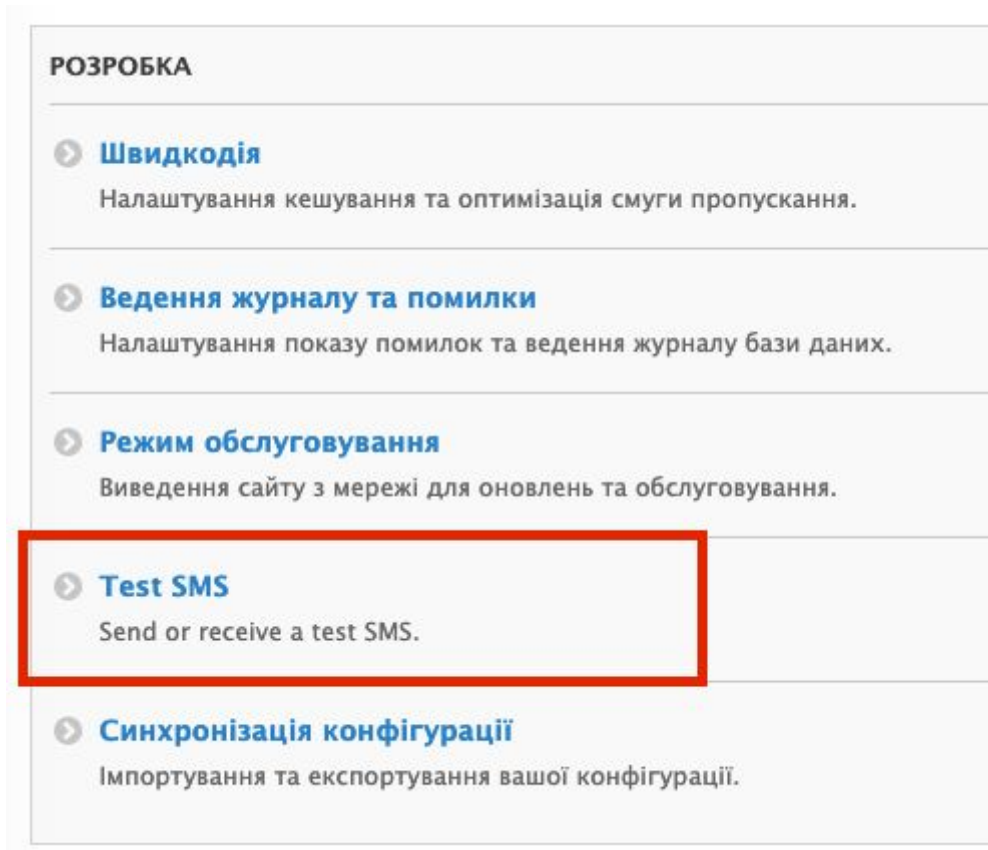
РОЗРОБКА

Швидкодія
Налаштування кешування та оптимізація смуги пропускання.

Ведення журналу та помилки
Налаштування показу помилок та ведення журналу бази даних.

Режим обслуговування
Виведення сайту з мережі для оновлень та обслуговування.

Test SMS
Send or receive a test SMS.

Синхронізація конфігурації
Імпортування та експортування вашої конфігурації.